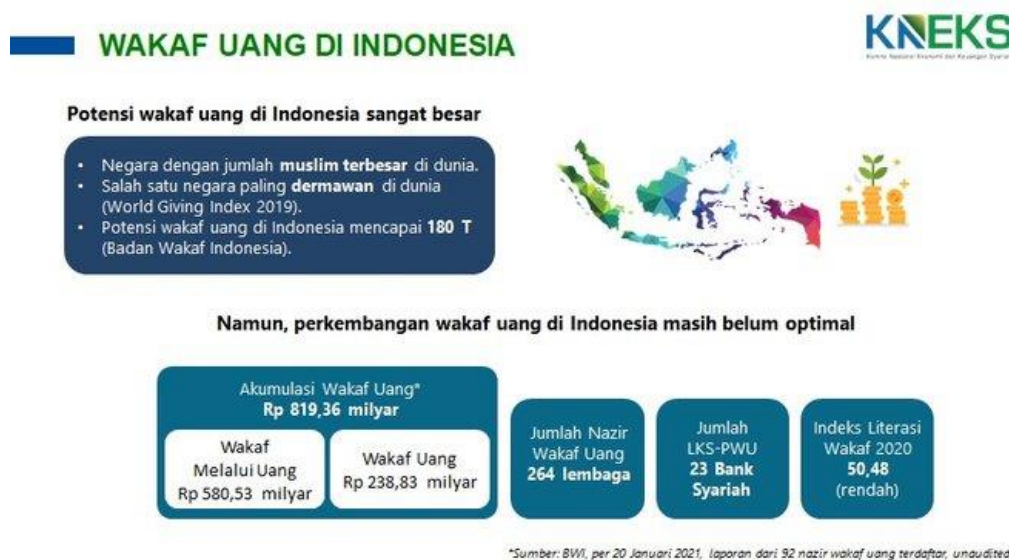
WAKAF UANG DI INDONESIA

KNEKS

Komite Nasional Ekonomi dan Keuangan Syariah

Potensi wakaf uang di Indonesia sangat besar

- Negara dengan jumlah **muslim terbesar** di dunia.
- Salah satu negara paling **dermawan** di dunia (World Giving Index 2019).
- Potensi wakaf uang di Indonesia mencapai **180 T** (Badan Wakaf Indonesia).

Namun, perkembangan wakaf uang di Indonesia masih belum optimal

Akumulasi Wakaf Uang*
**Rp 819,36 milyar**

Wakaf Melalui Uang
Rp 580,53 milyar

Wakaf Uang
Rp 238,83 milyar

Jumlah Nazir Wakaf Uang
**264 lembaga**

Jumlah LKS-PWU
**23 Bank Syariah**

Indeks Literasi Wakaf 2020
**50,48**
(rendah)

*Sumber: BWI, per 20 Januari 2021, laporan dari 92 nazir wakaf uang terdaftar, unaudited